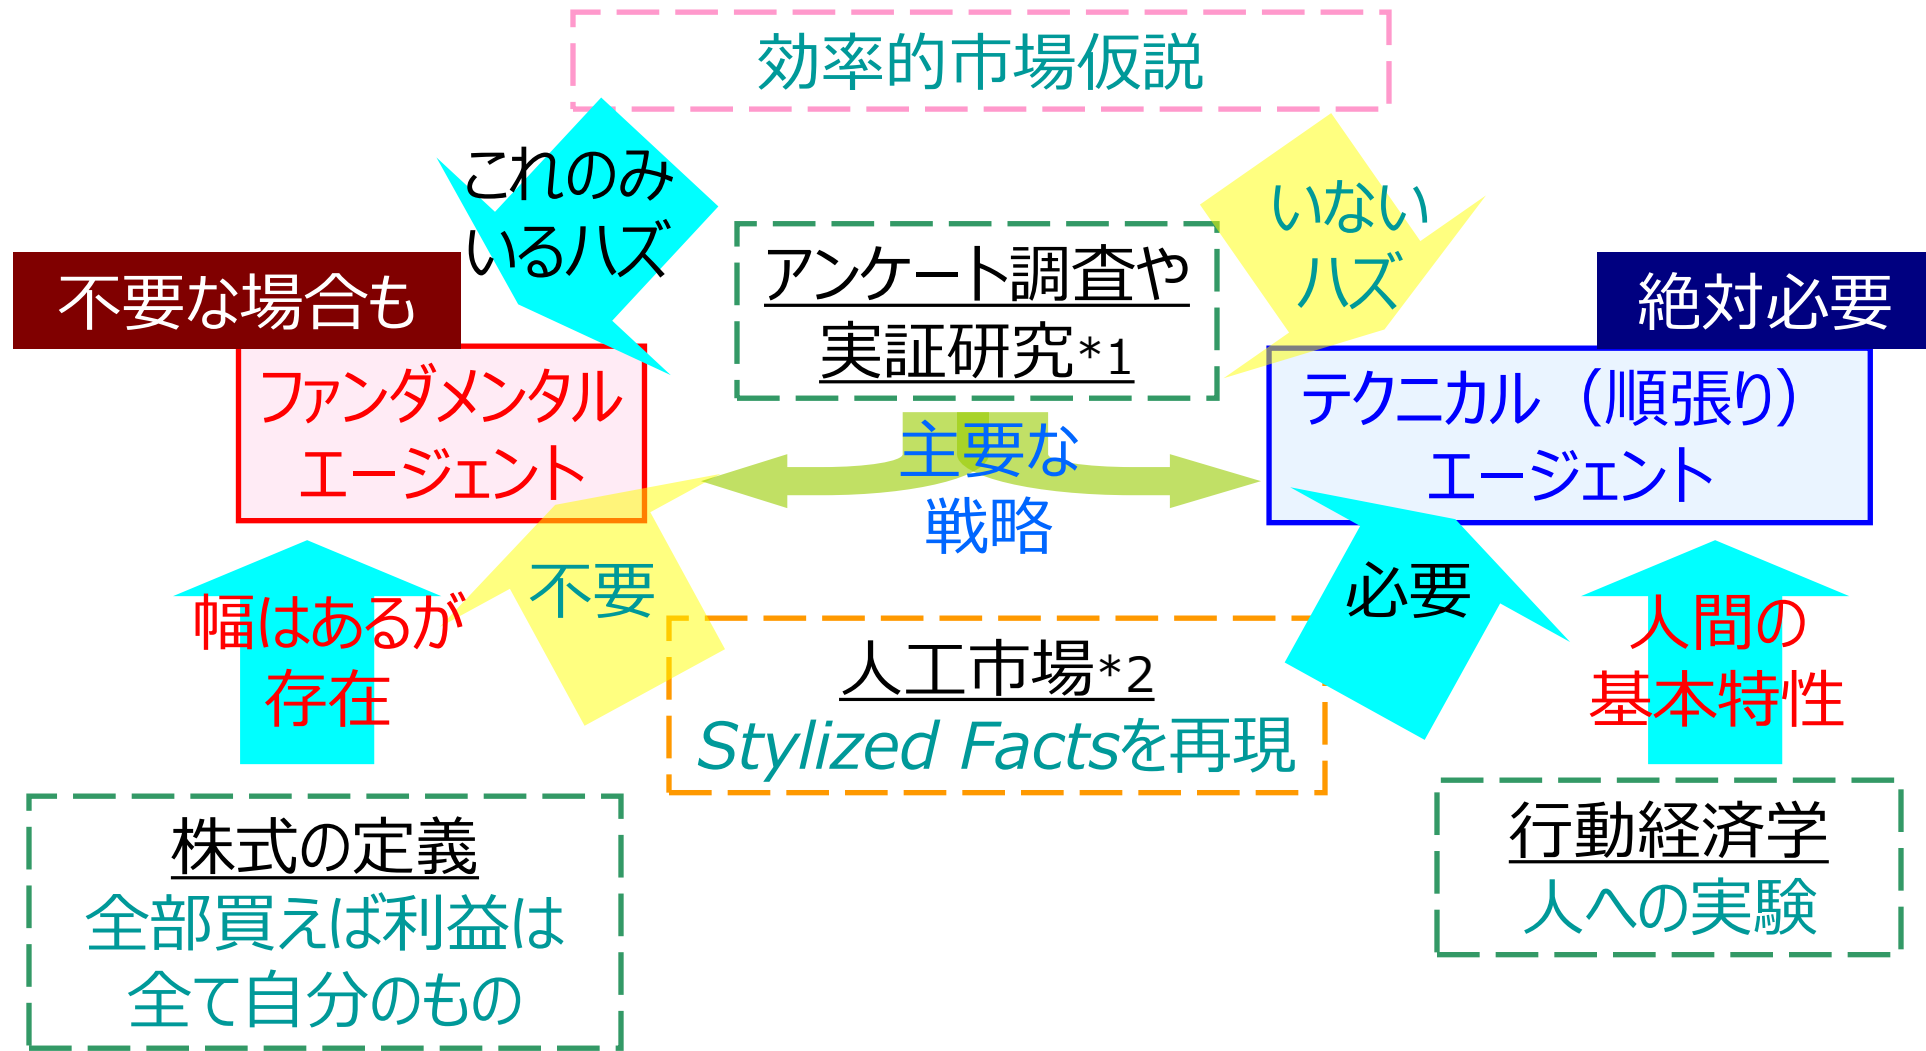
効率的市場仮説

これのみいるハズ

アンケート調査や実証研究*1

いないハズ

不要な場合も

ファンダメンタルエージェント

絶対必要

テクニカル（順張り）エージェント

主要な戦略

幅はあるが存在

不要

必要

人間の基本特性

人工市場*2
Stylized Factsを再現

株式の定義
全部買えば利益は全て自分のもの

行動経済学
人への実験